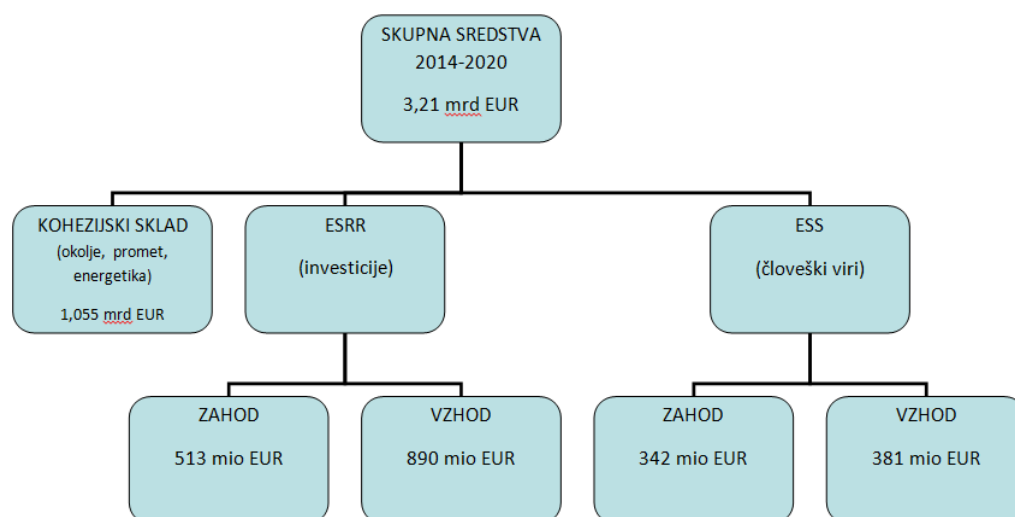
SKUPNA SREDSTVA
2014-2020
3,21 mrd EUR

KOHEZIJSKI SKLAD
(okolje, promet, energetika)
1,055 mrd EUR

ESRR
(investicije)

ESS
(človeški viri)

ZAHOD
513 mio EUR

VZHOD
890 mio EUR

ZAHOD
342 mio EUR

VZHOD
381 mio EUR